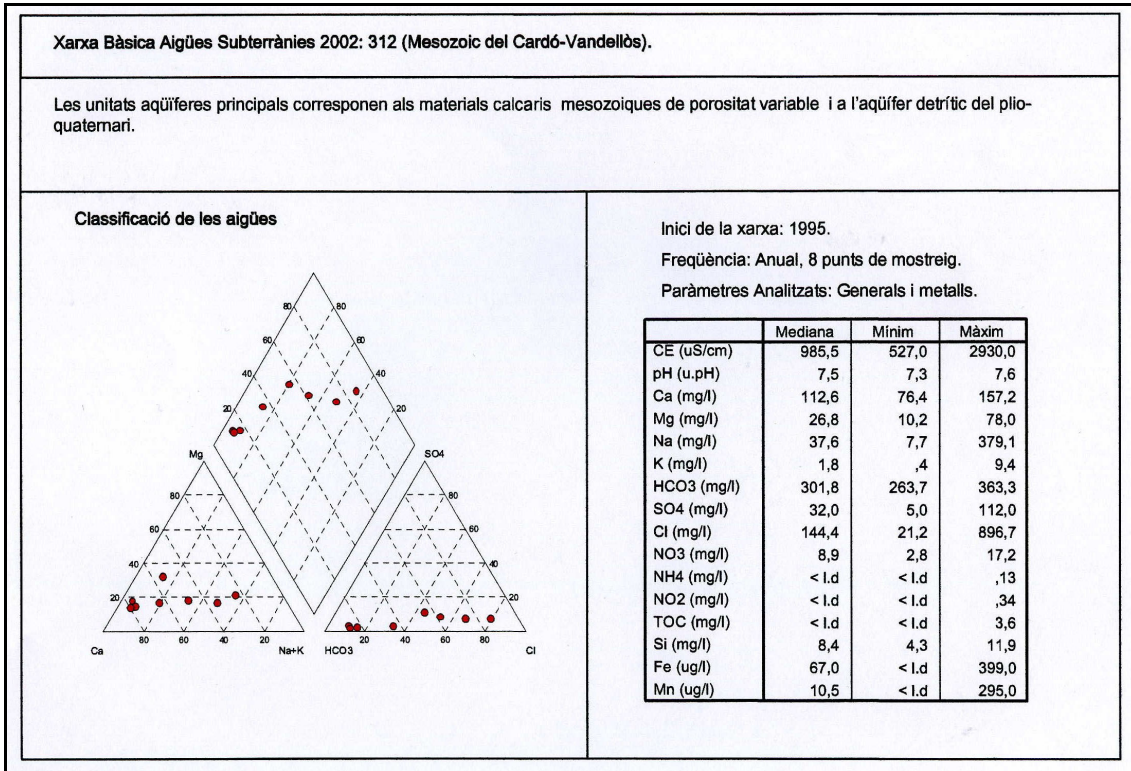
Xarxa Bàsica Aigües Subterrànies 2002: 312 (Mesozoic del Cardó-Vandellòs).

Les unitats aqüíferes principals corresponen als materials calcaris mesozoiques de porositat variable i a l'aqüífer detrític del plio-quaternari.

Classificació de les aigües

80 80 60 60 40 40 20 20 Mg SO4 80 80 60 60 40 40 20 20 Ca 80 60 40 20 Na+K HCO3 20 40 60 80 Cl

Inici de la xarxa: 1995.

Freqüència: Anual, 8 punts de mostreig.

Paràmetres Analitzats: Generals i metalls.

| | Mediana | Mínim | Màxim |
|---|---|---|---|
| CE (uS/cm) | 985,5 | 527,0 | 2930,0 |
| pH (u.pH) | 7,5 | 7,3 | 7,6 |
| Ca (mg/l) | 112,6 | 76,4 | 157,2 |
| Mg (mg/l) | 26,8 | 10,2 | 78,0 |
| Na (mg/l) | 37,6 | 7,7 | 379,1 |
| K (mg/l) | 1,8 | ,4 | 9,4 |
| HCO3 (mg/l) | 301,8 | 263,7 | 363,3 |
| SO4 (mg/l) | 32,0 | 5,0 | 112,0 |
| Cl (mg/l) | 144,4 | 21,2 | 896,7 |
| NO3 (mg/l) | 8,9 | 2,8 | 17,2 |
| NH4 (mg/l) | < l.d | < l.d | ,13 |
| NO2 (mg/l) | < l.d | < l.d | ,34 |
| TOC (mg/l) | < l.d | < l.d | 3,6 |
| Si (mg/l) | 8,4 | 4,3 | 11,9 |
| Fe (ug/l) | 67,0 | < l.d | 399,0 |
| Mn (ug/l) | 10,5 | < l.d | 295,0 |